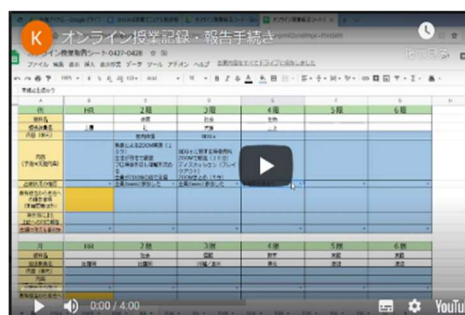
K オンライン授業記録・報告手続き

オンライン授業報告シート-0427-0428

ファイル 編集 表示 挿入 表示形式 データ ツール アドオン ヘルプ

| 月 | 1限 | 2限 | 3限 | 4限 | 5限 | 6限 |
|---|---|---|---|---|---|---|
| 教科名 | | 理科 | 社会 | 国語 | | |
| 担当教員 | 上原 | | 齋藤 | 上原 | | |

| 月 | HR | 2限 | 3限 | 4限 | 5限 | 6限 |
|---|---|---|---|---|---|---|
| 教科名 | | 社会 | 国語 | 数学 | 英語 | 英語 |

0:00 / 4:00

YouTube